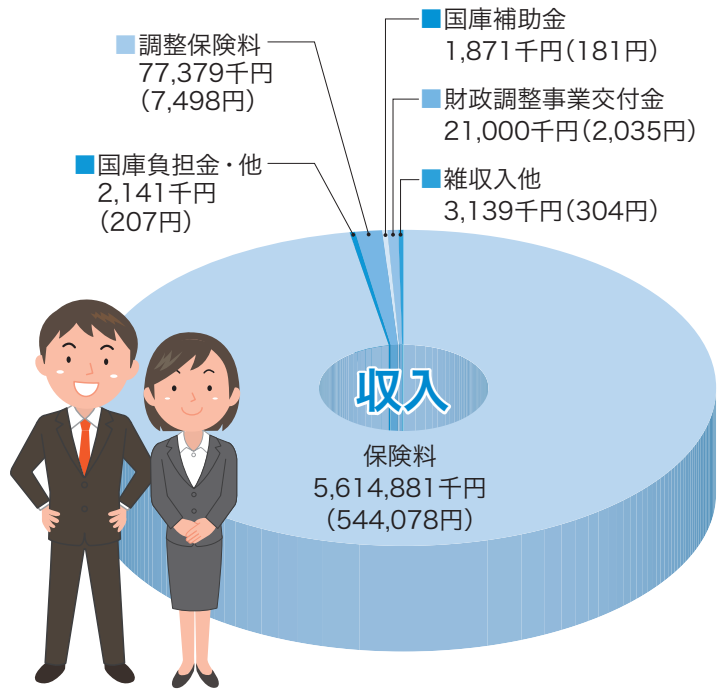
■調整保険料
77,379千円
(7,498円)

■国庫負担金・他
2,141千円
(207円)

■国庫補助金
1,871千円(181円)

■財政調整事業交付金
21,000千円(2,035円)

■雑収入他
3,139千円(304円)

収入

保険料
5,614,881千円
(544,078円)